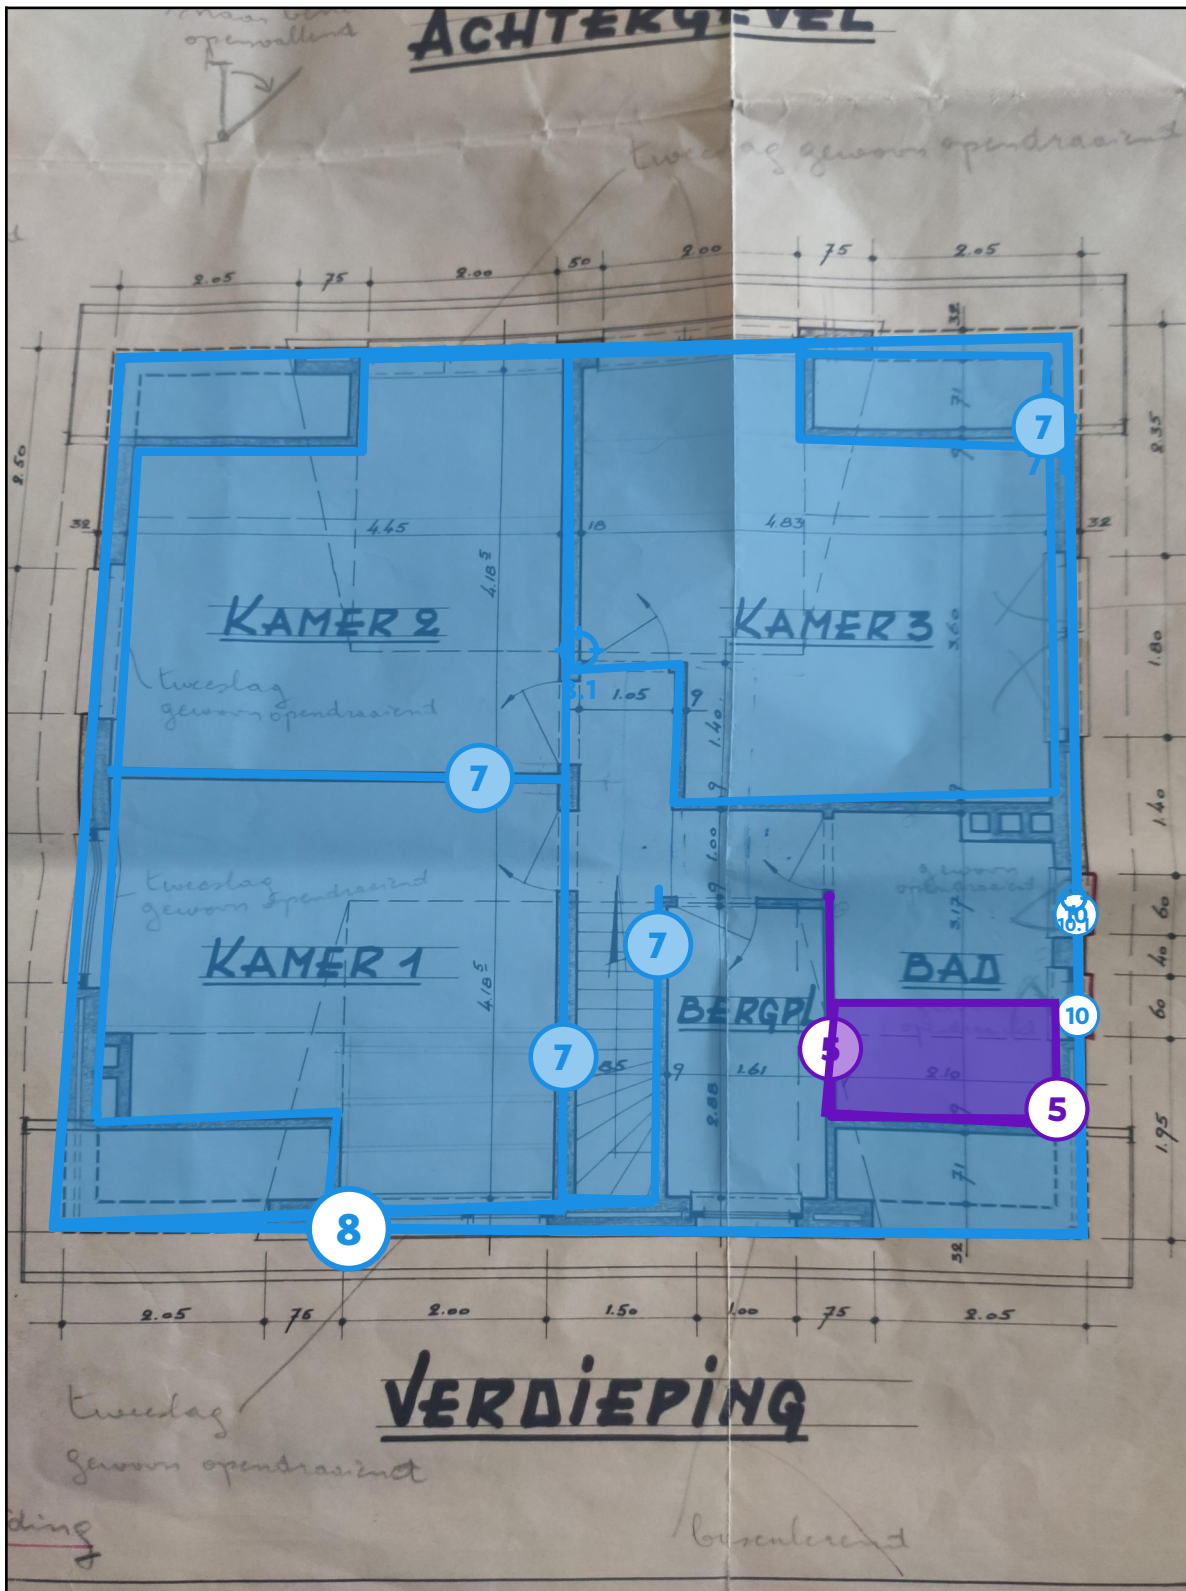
naar binnen openvallend

ACHTERGEVEL

tweeslag gewoon opendraaiend

2.05 75 2.00 50 2.00 75 2.05

2.50 32 4.45 4.18 18 4.83 32 2.35

KAMER 2

KAMER 3

tweeslag gewoon opendraaiend

7 7

1.1 1.05 9 1.40 3.60 1.80

9 1.00 9 1.40

tweeslag gewoon opendraaiend

gewoon opendraaiend

KAMER 1

4.18

7 7

BAD

BERGPL

3.17

10

10

5 5

85 9 1.61 2.88 2.10 71 60 40 60 1.95

8

32

2.05 75 2.00 1.50 1.00 75 2.05

VERDIEPING

tweeslag gewoon opendraaiend

binnenlevend

ding